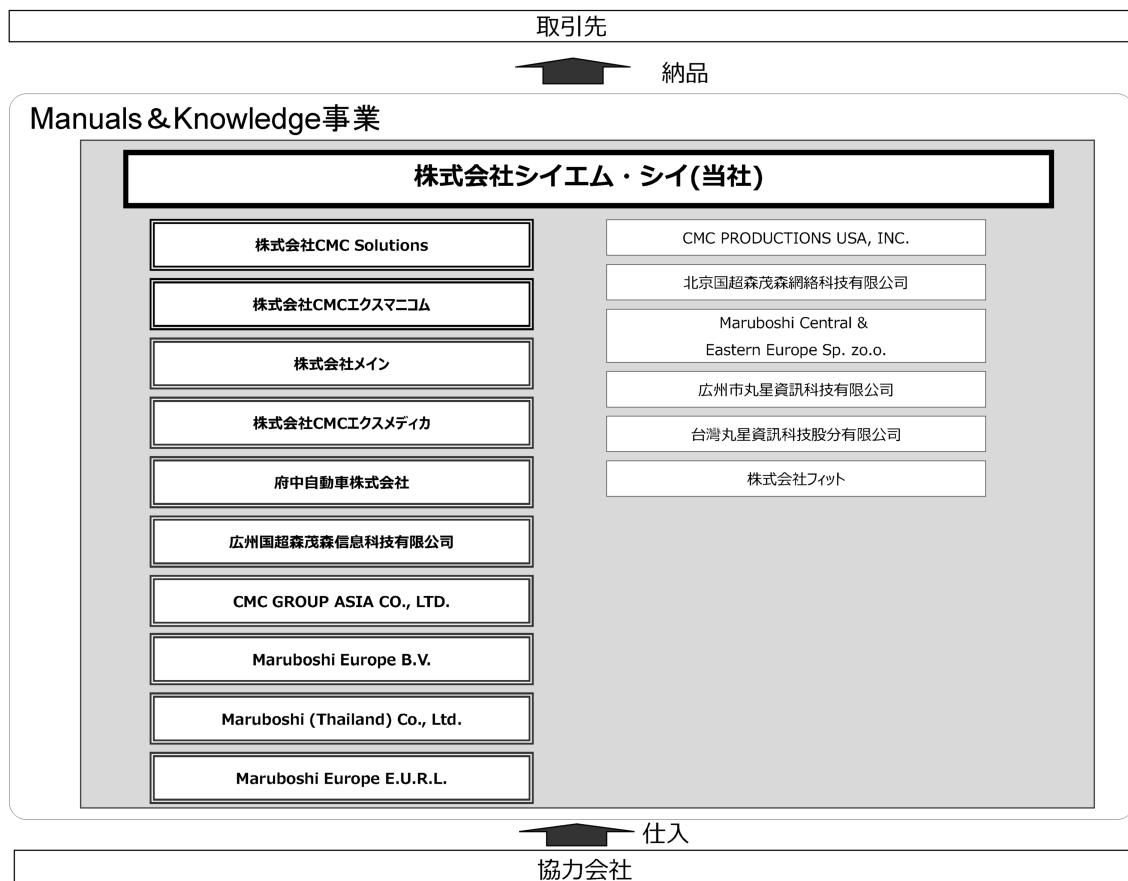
取引先

納品

Manuals＆Knowledge事業

株式会社シイエム・シイ(当社)

株式会社CMC Solutions

株式会社CMCエクスマニコム

株式会社メイン

株式会社CMCエクスメディカ

府中自動車株式会社

広州国超森茂森信息科技有限公司

CMC GROUP ASIA CO., LTD.

Maruboshi Europe B.V.

Maruboshi (Thailand) Co., Ltd.

Maruboshi Europe E.U.R.L.

CMC PRODUCTIONS USA, INC.

北京国超森茂森網絡科技有限公司

Maruboshi Central & Eastern Europe Sp. zo.o.

広州市丸星資訊科技有限公司

台灣丸星資訊科技股分有限公司

株式会社フィット

仕入

協力会社